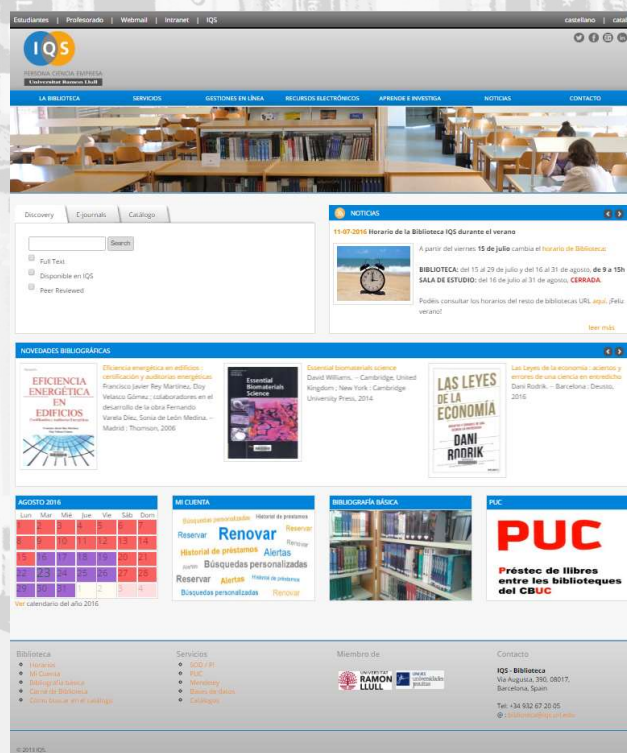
Estudiantes | Profesorado | Webmail | Intranet | IQS

castellano | catal

IQS
PERSONA CIENCIA EMPRESA
Universitat Ramon Llull

LA BIBLIOTECA SERVICIOS GESTIONES EN LÍNEA RECURSOS ELECTRÓNICOS APRENDE E INVESTIGA NOTICIAS CONTACTO

Discovery | E-journals | Catálogo

Search

Full Text
Disponible en IQS
Peer Reviewed

NOTICIAS

11-07-2016 Horario de la Biblioteca IQS durante el verano

A partir del viernes 15 de julio cambia el horario de Biblioteca:

BIBLIOTECA: del 15 al 29 de julio y del 16 al 31 de agosto, de 9 a 15h
SALA DE ESTUDIO: del 16 de julio al 31 de agosto, CERRADA.

Podéis consultar los horarios del resto de bibliotecas URL aquí. ¡Feliz verano!

leer más

NOVEDADES BIBLIOGRÁFICAS

EFICIENCIA ENERGÉTICA EN EDIFICIOS

Eficiencia energética en edificios : certificación y auditorías energéticas
Francisco Javier Rey Martínez, Eloy Velasco Gómez ; colaboradores en el desarrollo de la obra Fernando Varela Díez, Sonia de León Medina. -- Madrid : Thomson, 2006

Essential Biomaterials Science

Essential biomaterials science
David Williams. -- Cambridge, United Kingdom ; New York : Cambridge University Press, 2014

LAS LEYES DE LA ECONOMÍA
DANI RODRIK

Las Leyes de la economía : aciertos y errores de una ciencia en entredicho
Dani Rodrik. -- Barcelona : Deusto, 2016

AGOSTO 2016

| Lun | Mar | Mié | Jue | Vie | Sáb | Dom |
|---|---|---|---|---|---|---|
| 1 | 2 | 3 | 4 | 5 | 6 | 7 |
| 8 | 9 | 10 | 11 | 12 | 13 | 14 |
| 15 | 16 | 17 | 18 | 19 | 20 | 21 |
| 22 | 23 | 24 | 25 | 26 | 27 | 28 |
| 29 | 30 | 31 | 1 | 2 | 3 | 4 |

Ver calendario del año 2016

MI CUENTA

Búsquedas personalizadas Historial de préstamos Reservar Renovar Reservar Historial de préstamos Alertas Búsquedas personalizadas Reservar Alertas Historial de préstamos Búsquedas personalizadas Renovar

BIBLIOGRAFÍA BÁSICA

PUC

PUC
Préstec de llibres entre les biblioteques del CBUC

Biblioteca
Horarios
Mi Cuenta
Bibliografía básica
Carné de Biblioteca
Cómo buscar en el catálogo

Servicios
SOD / PI
PUC
Mendeley
Bases de datos
Catálogo

Miembro de
UNIVERSITAT RAMON LLULL
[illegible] universidades jesuitas

Contacto
IQS - Biblioteca
Via Augusta, 390, 08017, Barcelona, Spain

Tel: +34 932 67 20 05
@ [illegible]

© 2015 IQS